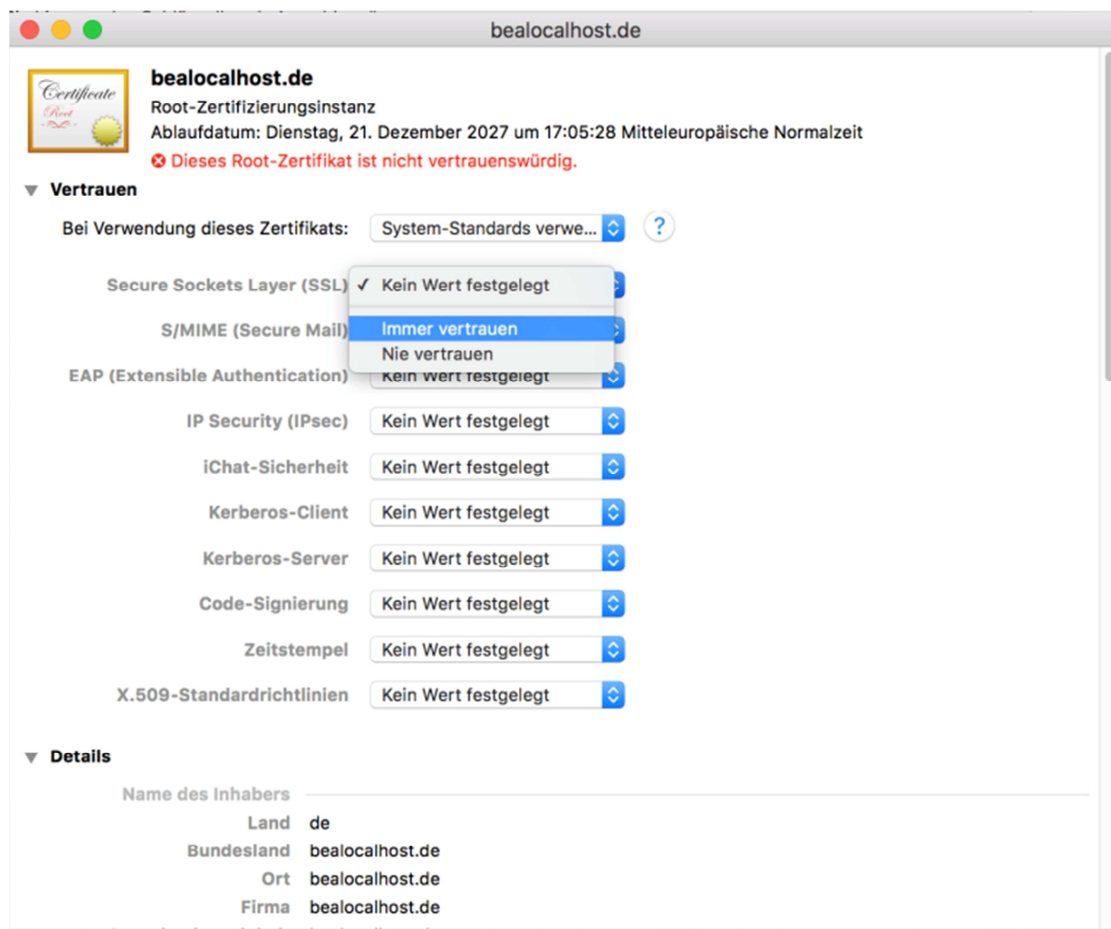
bealocalhost.de

Certificate Root

bealocalhost.de
Root-Zertifizierungsinstanz
Ablaufdatum: Dienstag, 21. Dezember 2027 um 17:05:28 Mitteleuropäische Normalzeit
Dieses Root-Zertifikat ist nicht vertrauenswürdig.

Vertrauen

Bei Verwendung dieses Zertifikats: System-Standards verwe... ?

Secure Sockets Layer (SSL) ✓ Kein Wert festgelegt
S/MIME (Secure Mail) Immer vertrauen
Nie vertrauen
EAP (Extensible Authentication) Kein Wert festgelegt
IP Security (IPsec) Kein Wert festgelegt
iChat-Sicherheit Kein Wert festgelegt
Kerberos-Client Kein Wert festgelegt
Kerberos-Server Kein Wert festgelegt
Code-Signierung Kein Wert festgelegt
Zeitstempel Kein Wert festgelegt
X.509-Standardrichtlinien Kein Wert festgelegt

Details

Name des Inhabers
Land de
Bundesland bealocalhost.de
Ort bealocalhost.de
Firma bealocalhost.de